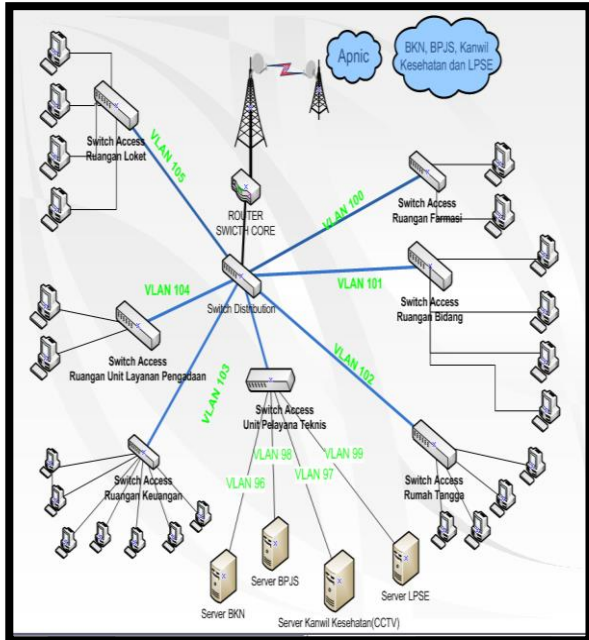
Apnic

BKN, BPJS, Kanwil Kesehatan dan LPSE

Switch Access Ruangan Loket

VLAN 105

ROUTER SWICTH CORE

VLAN 100

Switch Access Ruangan Farmasi

VLAN 104

Switch Distribution

VLAN 101

Switch Access Ruangan Bidang

Switch Access Ruangan Unit Layanan Pengadaan

VLAN 103

VLAN 102

Switch Access Unit Pelayana Teknis

VLAN 98

VLAN 99

VLAN 96

VLAN 97

Switch Access Ruangan Keuangan

Switch Access Rumah Tangga

Server BPJS

Server LPSE

Server BKN

Server Kanwil Kesehatan(CCTV)